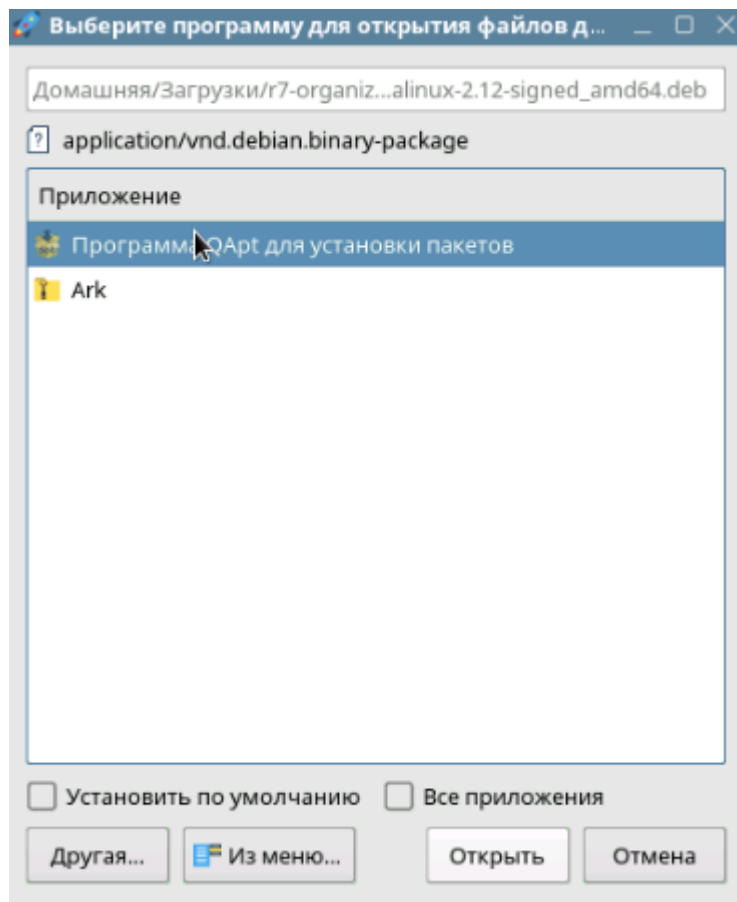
Выберите программу для открытия файлов д...

Домашняя/Загрузки/r7-organiz...alinux-2.12-signed_amd64.deb

application/vnd.debian.binary-package

Приложение

Программа QApt для установки пакетов

Ark

Установить по умолчанию

Все приложения

Другая...

Из меню...

Открыть

Отмена